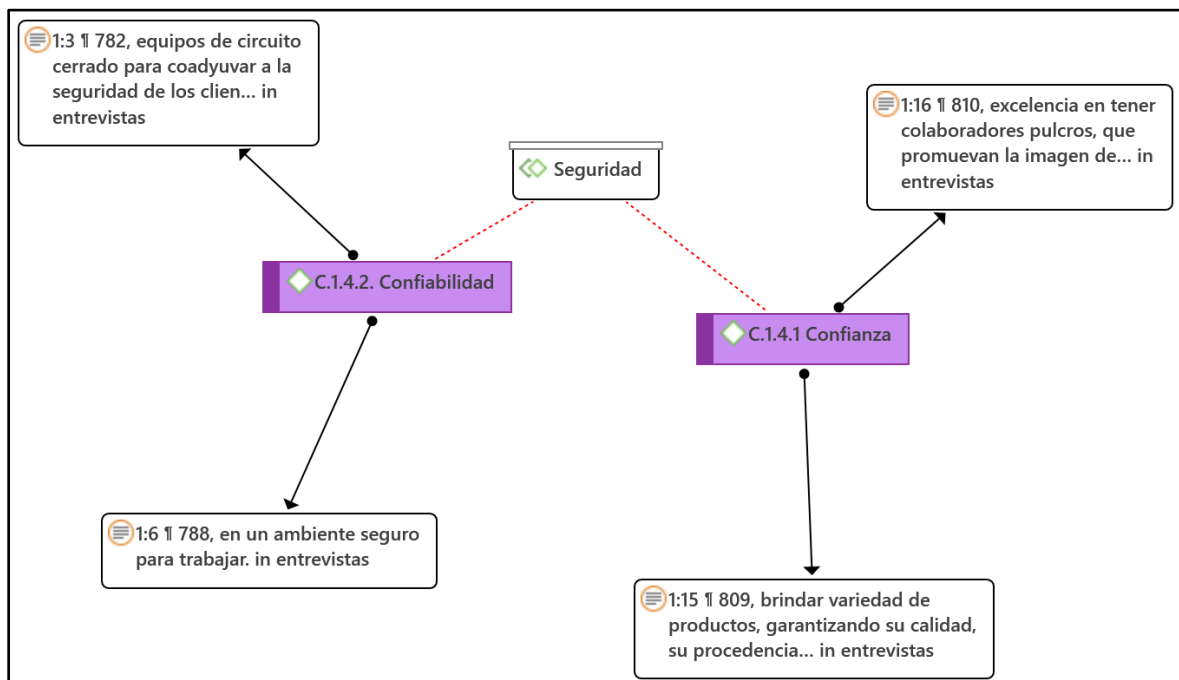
1:3 ¶ 782, equipos de circuito cerrado para coadyuvar a la seguridad de los clien... in entrevistas

Seguridad

1:16 ¶ 810, excelencia en tener colaboradores pulcros, que promuevan la imagen de... in entrevistas

C.1.4.2. Confiabilidad

C.1.4.1 Confianza

1:6 ¶ 788, en un ambiente seguro para trabajar. in entrevistas

1:15 ¶ 809, brindar variedad de productos, garantizando su calidad, su procedencia... in entrevistas